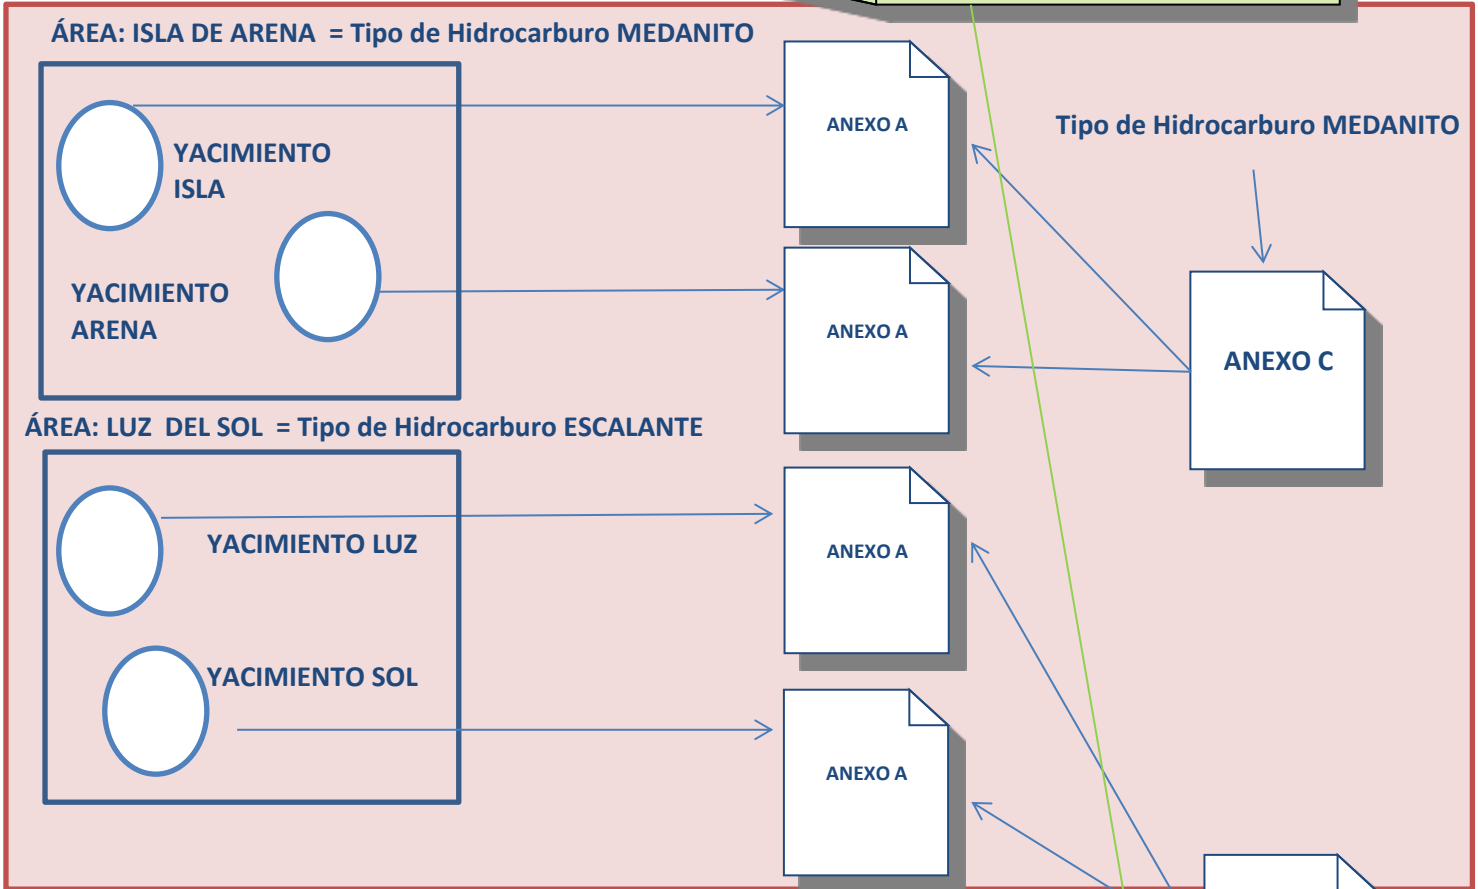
ÁREA: ISLA DE ARENA = Tipo de Hidrocarburo MEDANITO

YACIMIENTO ISLA

YACIMIENTO ARENA

ANEXO A

ANEXO A

Tipo de Hidrocarburo MEDANITO

ANEXO C

ÁREA: LUZ DEL SOL = Tipo de Hidrocarburo ESCALANTE

YACIMIENTO LUZ

YACIMIENTO SOL

ANEXO A

ANEXO A